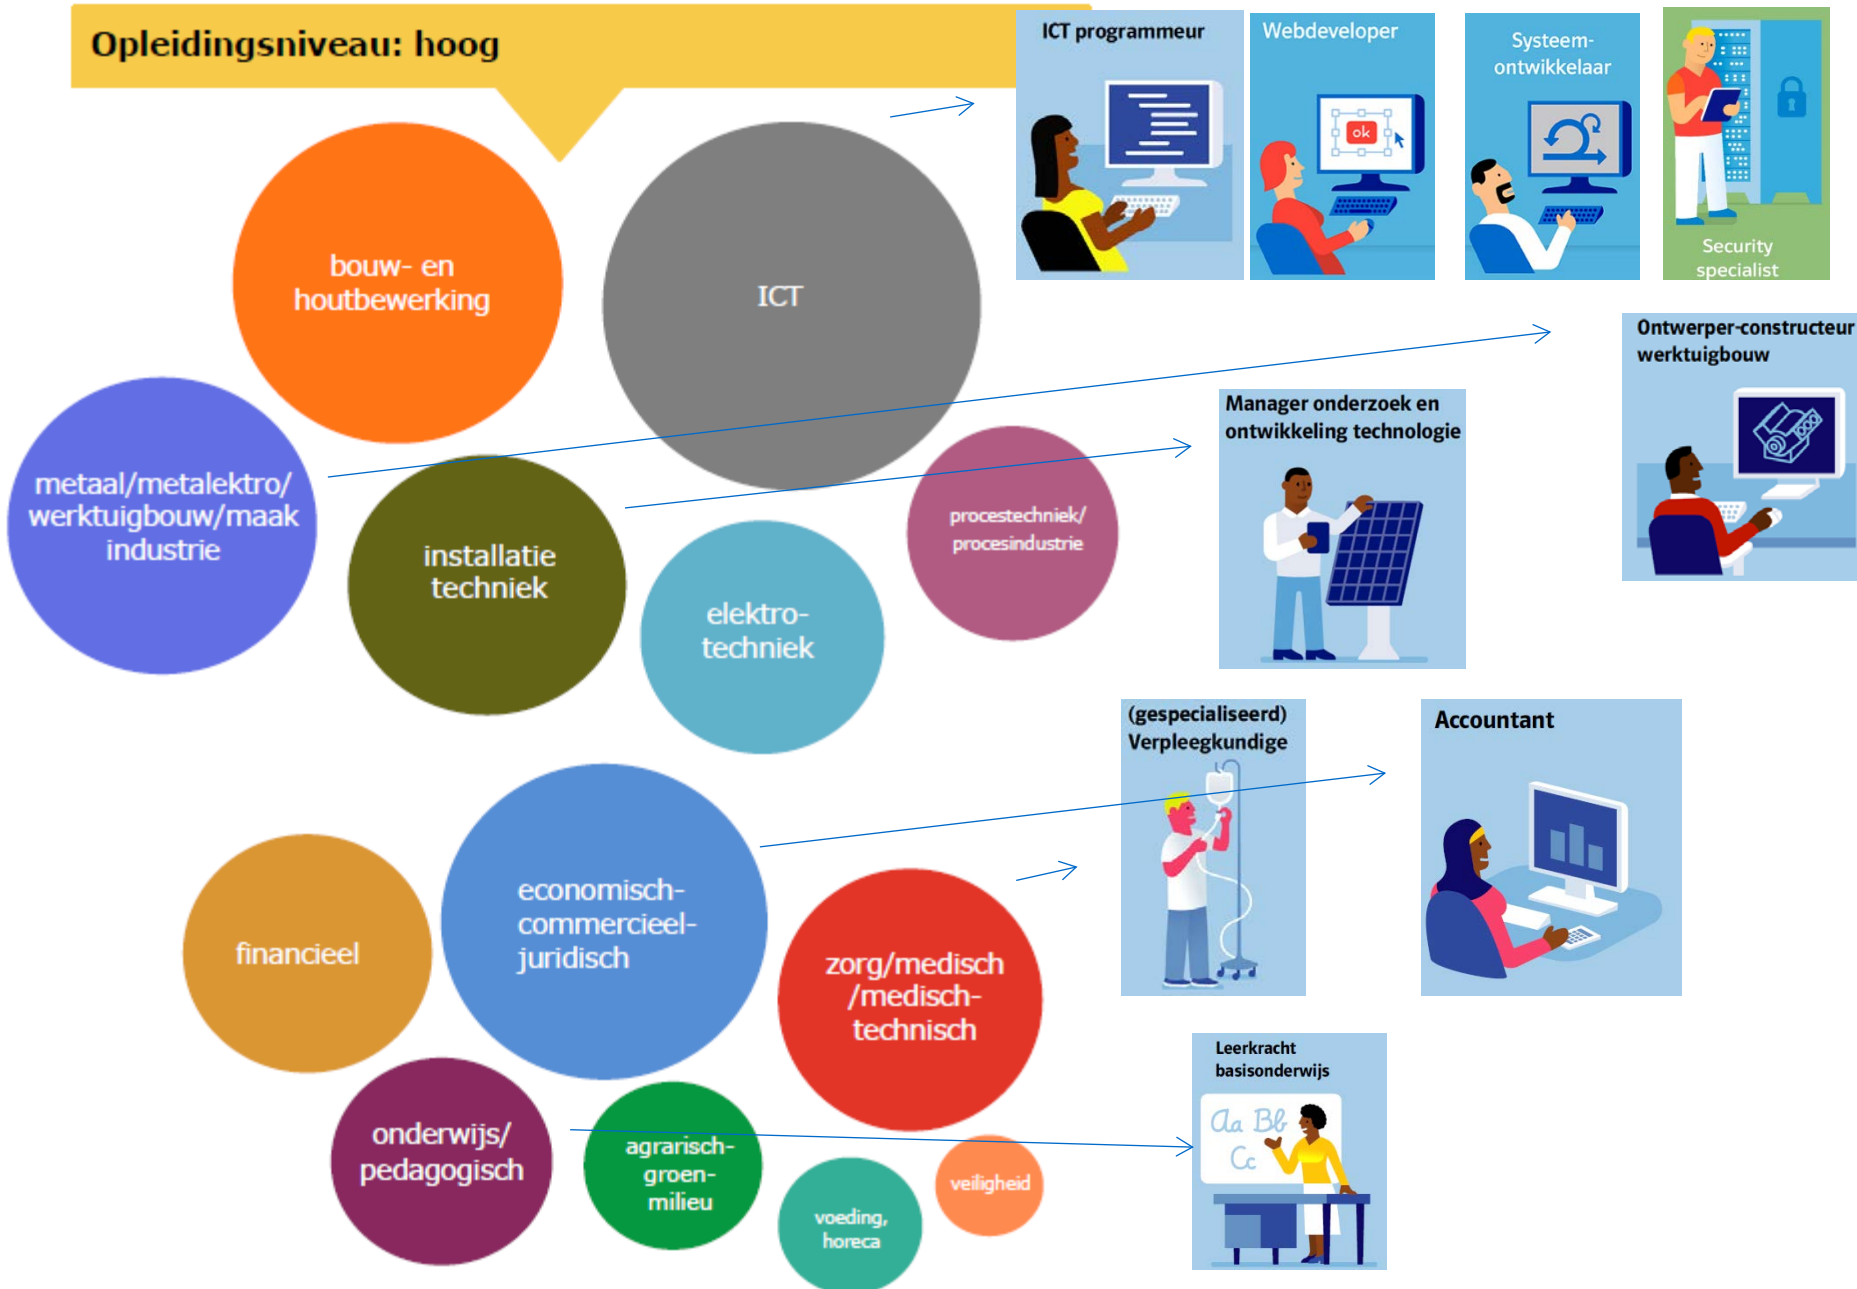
Opleidingsniveau: hoog

bouw- en houtbewerking

ICT

ICT programmeur

Webdeveloper

Systeem-ontwikkelaar

Security specialist

Ontwerper-constructeur werktuigbouw

metaal/metalektro/ werktuigbouw/maak industrie

installatie techniek

Manager onderzoek en ontwikkeling technologie

procestechniek/ procesindustrie

elektro-techniek

(gespecialiseerd) Verpleegkundige

Accountant

financieel

economisch-commercieel-juridisch

zorg/medisch /medisch-technisch

onderwijs/ pedagogisch

agrarisch-groen-milieu

voeding, horeca

veiligheid

Leerkracht basisonderwijs

Aa Bb Cc